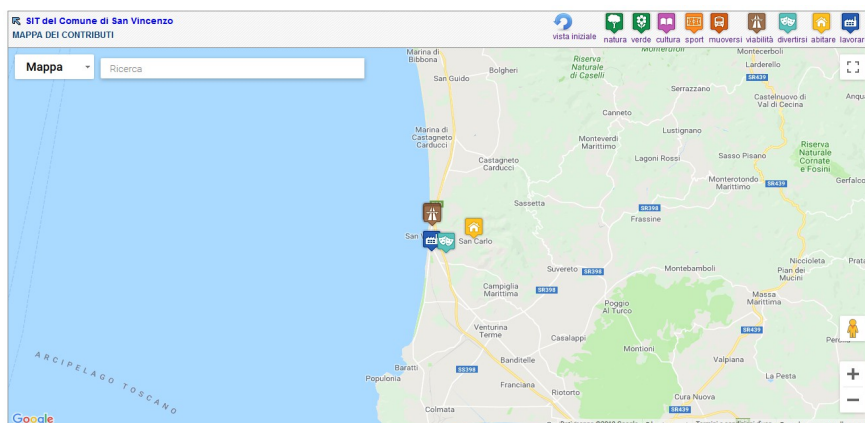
SIT del Comune di San Vincenzo
MAPPA DEI CONTRIBUTI

vista iniziale natura verde cultura sport muoversi viabilità divertirsi abitare lavorare

Mappa
Ricerca

Marina di Bibbona
Bolgheri
San Guido
Riserva Naturale di Caselli
Monteruforli
Larderello
SR439
Serrazzano
Castelnuovo di Val di Cecina
Anqua
Canneto
Marina di Castagneto Carducci
Lustignano
Monteverdi Marittimo
Castagneto Carducci
Lagoni Rossi
Sasso Pisano
Riserva Naturale Cornate e Fosini
Monterotondo Marittimo
SR439
Sassetta
Frassine
SR398
San Carlo
Suvereto
SR398
Montebamboli
Niccioleta
Pian dei Mucini
Campiglia Marittima
SR398
Poggio Al Turco
Massa Marittima
SR439
Venturina Terme
Casalappi
Montioni
Valpiana
Perolla
Banditelle
Baratti
SS398
Populonia
Franciana
La Pesta
Riotorto
Cura Nuova
ARCIPELAGO TOSCANO
Colmata
SR439
Google